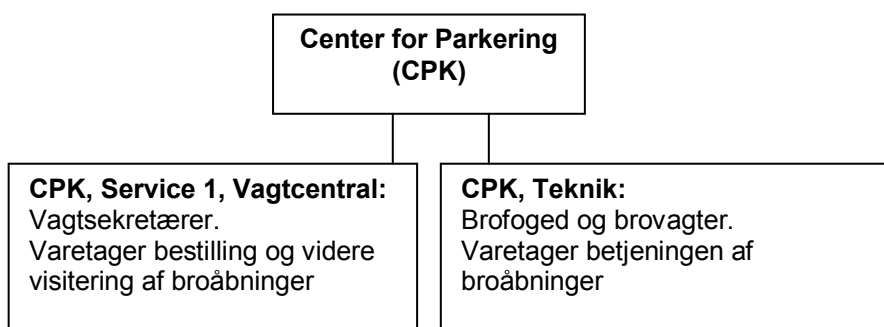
Center for Parkering (CPK)

CPK, Service 1, Vagtcentral:
Vagtsekretærer.
Varetager bestilling og videre visitering af broåbninger

CPK, Teknik:
Brofoged og brovagter.
Varetager betjeningen af broåbninger